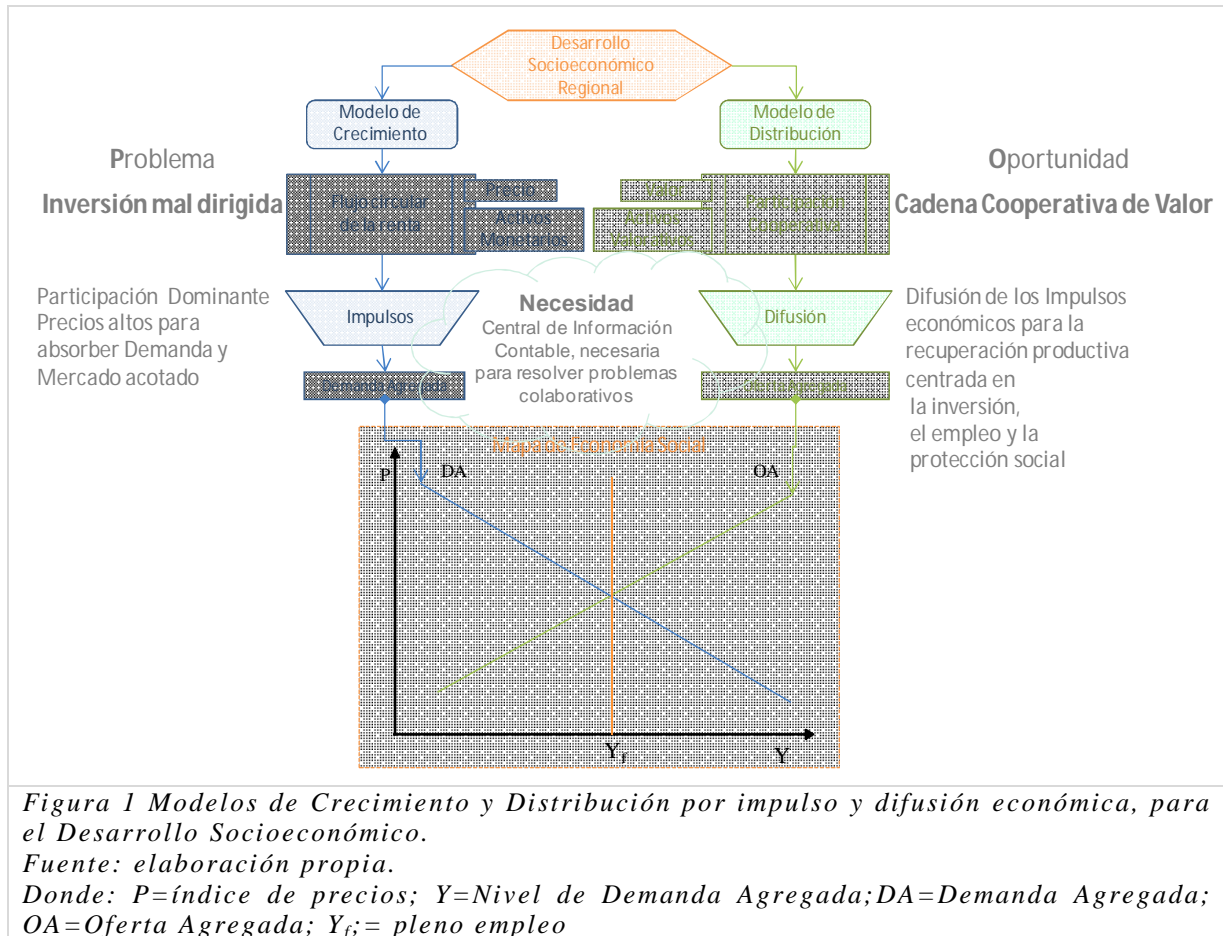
Desarrollo Socioeconómico Regional

Modelo de Crecimiento

Modelo de Distribución

Problema

Inversión mal dirigida

Flujo circular de la renta

Precio

Activos Monetarios

Valor

Activos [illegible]

Participación Cooperativa

Oportunidad

Cadena Cooperativa de Valor

Participación Dominante Precios altos para absorber Demanda y Mercado acotado

Impulsos

Necesidad
Central de Información Contable, necesaria para resolver problemas colaborativos

Difusión

Difusión de los Impulsos económicos para la recuperación productiva centrada en la inversión, el empleo y la protección social

Demanda Agregada

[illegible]

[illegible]

P

DA

OA

$Y_f$

Y

Figura 1 Modelos de Crecimiento y Distribución por impulso y difusión económica, para el Desarrollo Socioeconómico.
Fuente: elaboración propia.
Donde: P=índice de precios; Y=Nivel de Demanda Agregada;DA=Demanda Agregada; OA=Oferta Agregada; $Y_f$;= pleno empleo